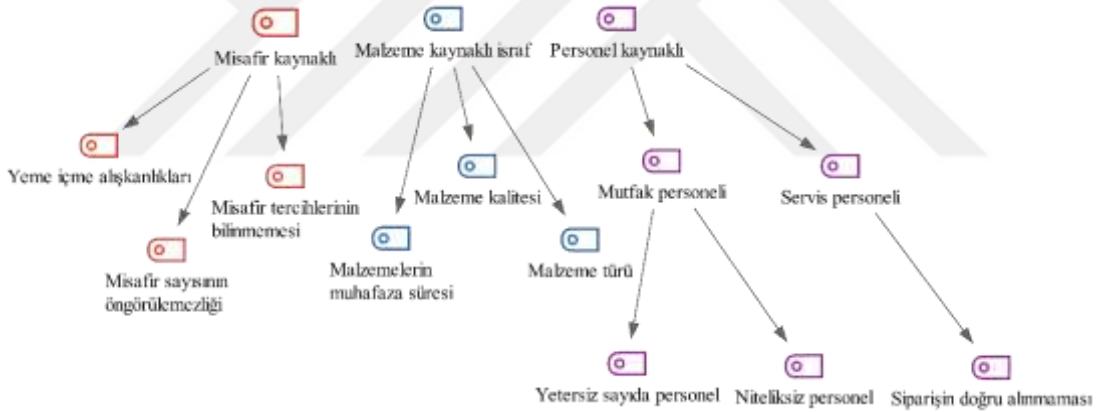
Misafir kaynaklı

Malzeme kaynaklı israf

Personel kaynaklı

Yeme içme alışkanlıkları

Misafir tercihlerinin bilinmemesi

Misafir sayısının öngörülemezliği

Malzeme kalitesi

Malzemelerin muhafaza süresi

Malzeme türü

Mutfak personeli

Servis personeli

Yetersiz sayıda personel

Niteliksiz personel

Siparişin doğru alınmaması